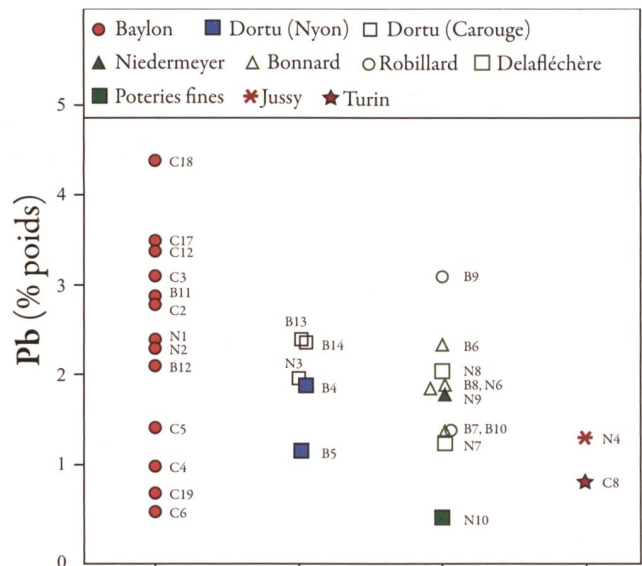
Baylon Dortu (Nyon) Dortu (Carouge)
Niedermeyer Bonnard Robillard Delafléchère
Poteries fines Jussy Turin

Pb (% poids)

5
4
3
2
1
0

C18
C17
C12
C3
B11
C2
N1
N2
B12
C5
C4
C19
C6

B13
B14
N3
B4
B5

B9
B6
N8
B8, N6
N9
B7, B10
N7
N10

N4
C8